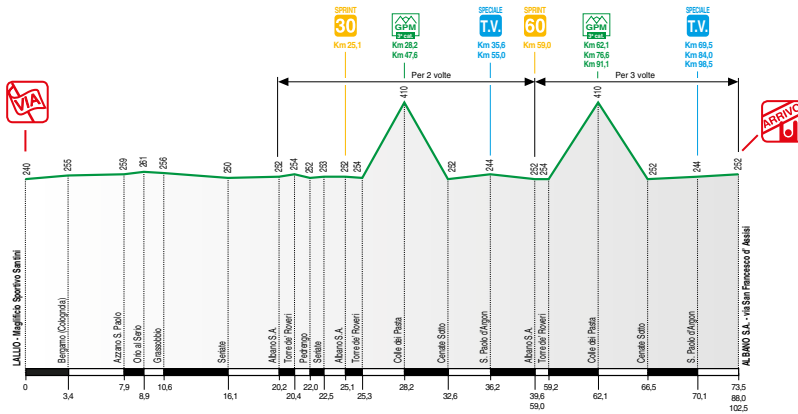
SPRINT
30
Km 25,1

GPM
3ª cat.
Km 28,2
Km 47,6

SPECIALE
T.V.
Km 35,6
Km 55,0

SPRINT
60
Km 59,0

GPM
3ª cat.
Km 62,1
Km 76,6
Km 91,1

SPECIALE
T.V.
Km 69,5
Km 84,0
Km 98,5

Per 2 volte
Per 3 volte

VIA
ARRIVO

240 255 259 261 256 250 252 254 252 238 252 254 410 252 244 252 254 410 252 244 252

LALLIO - Magnifico Sportivo Santini
Bergamo (Colognola)
Azzano S. Paolo
Orio al Serio
Grassobbio
Seriate
Albano S.A.
Torre de' Roveri
Pedrengo
Seriate
Albano S.A.
Torre de' Roveri
Colle del Pasta
Cenate Sotto
S. Paolo d'Argon
Albano S.A.
Torre de' Roveri
Colle del Pasta
Cenate Sotto
S. Paolo d'Argon
ALBANO S.A. - via San Francesco d' Assisi

0 3,4 7,9 8,9 10,6 16,1 20,2 20,4 22,0 22,5 25,1 25,3 28,2 32,6 36,2 39,6 59,0 59,2 62,1 66,5 70,1 73,5 88,0 102,5